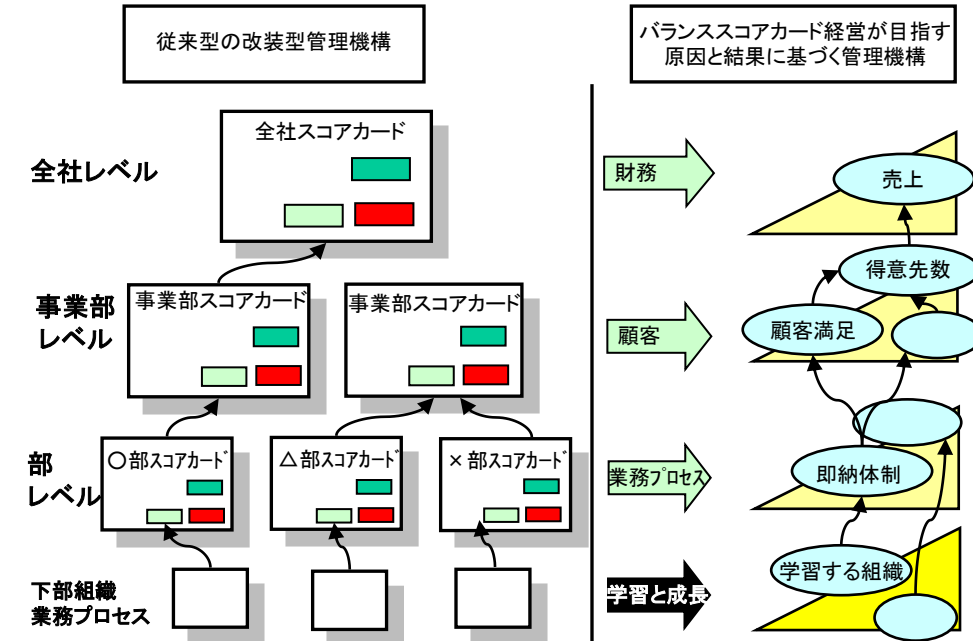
従来型の改装型管理機構

バランススコアカード経営が目指す原因と結果に基づく管理機構

全社レベル

全社スコアカード

事業部レベル

事業部スコアカード

事業部スコアカード

部レベル

○部ｽｺｱｶｰﾄﾞ

△部ｽｺｱｶｰﾄﾞ

×部ｽｺｱｶｰﾄﾞ

下部組織業務プロセス

財務

売上

得意先数

顧客

顧客満足

業務ﾌﾟﾛｾｽ

即納体制

学習と成長

学習する組織